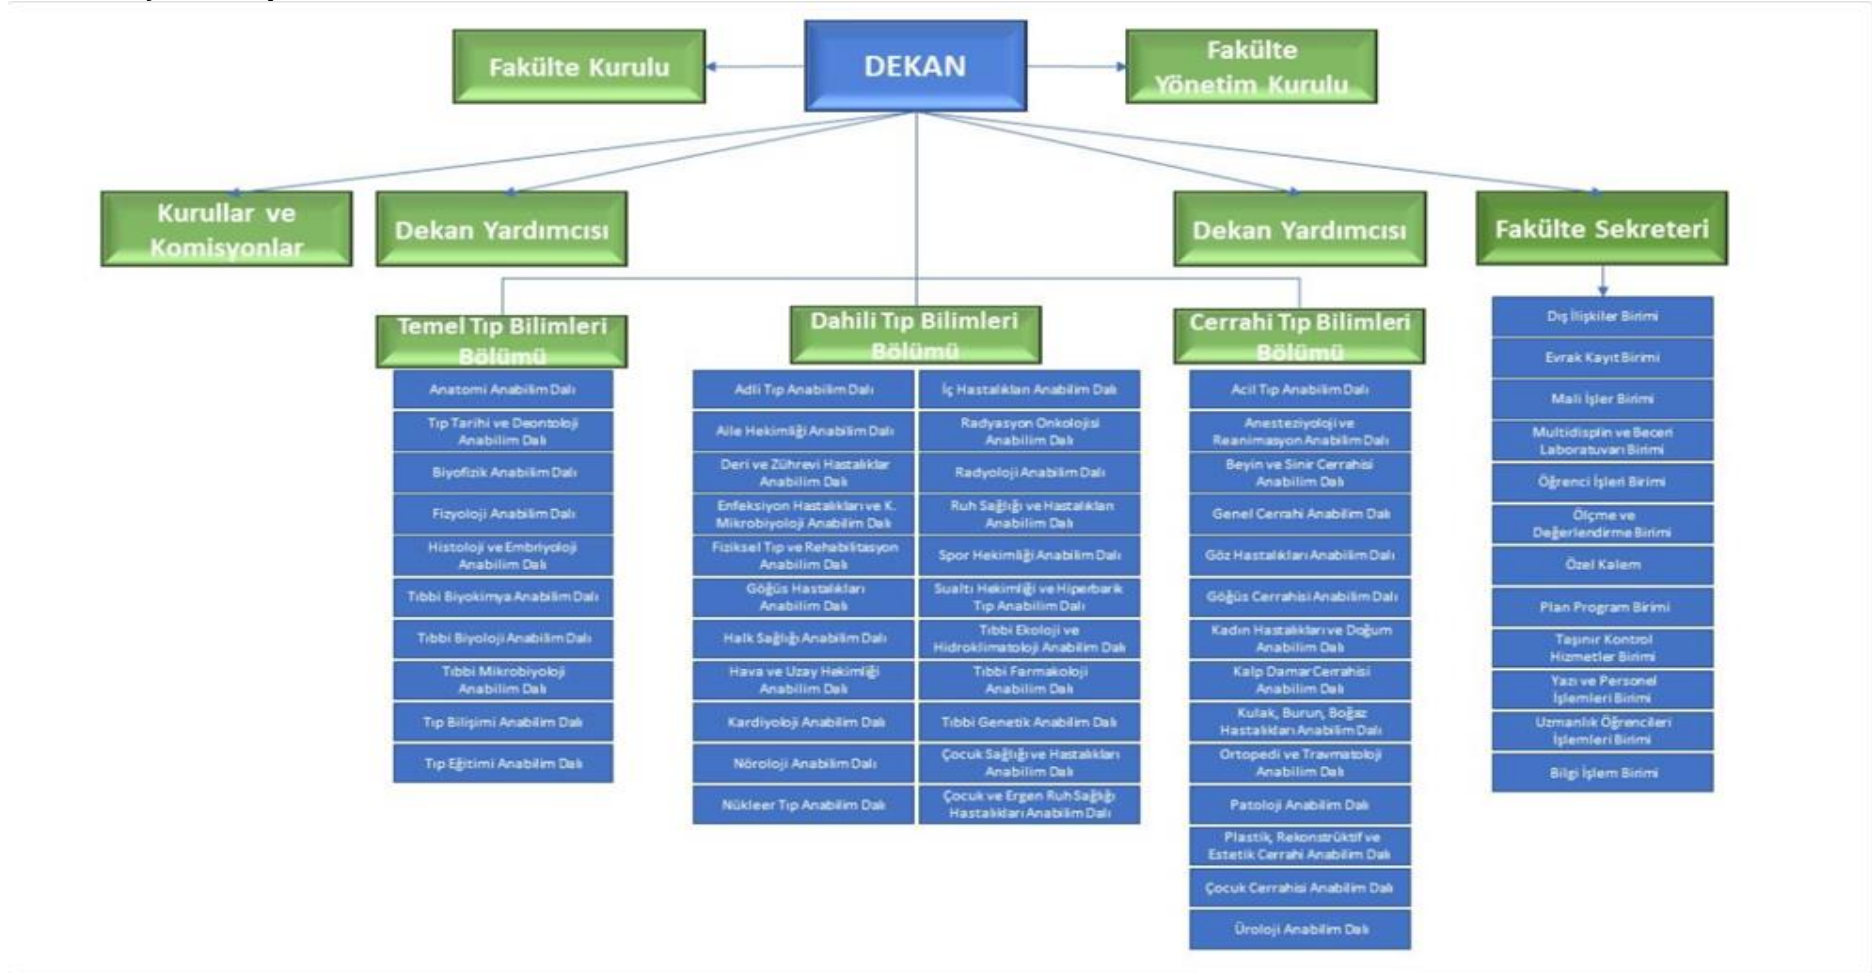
Fakülte Kurulu

DEKAN

Fakülte Yönetim Kurulu

Kurullar ve Komisyonlar

Dekan Yardımcısı

Dekan Yardımcısı

Fakülte Sekreteri

Temel Tıp Bilimleri Bölümü

Anatomi Anabilim Dalı
Tıp Tarihi ve Deontoloji Anabilim Dalı
Biyofizik Anabilim Dalı
Fizyoloji Anabilim Dalı
Histoloji ve Embriyoloji Anabilim Dalı
Tıbbi Biyokimya Anabilim Dalı
Tıbbi Biyoloji Anabilim Dalı
Tıbbi Mikrobiyoloji Anabilim Dalı
Tıp Bilişimi Anabilim Dalı
Tıp Eğitimi Anabilim Dalı

Dahili Tıp Bilimleri Bölümü

Adli Tıp Anabilim Dalı
Aile Hekimliği Anabilim Dalı
Deri ve Zührevi Hastalıklar Anabilim Dalı
Enfeksiyon Hastalıkları ve K. Mikrobiyoloji Anabilim Dalı
Fiziksel Tıp ve Rehabilitasyon Anabilim Dalı
Göğüs Hastalıkları Anabilim Dalı
Halk Sağlığı Anabilim Dalı
Hava ve Uzay Hekimliği Anabilim Dalı
Kardiyoloji Anabilim Dalı
Nöroloji Anabilim Dalı
Nükleer Tıp Anabilim Dalı

İç Hastalıkları Anabilim Dalı
Radyasyon Onkolojisi Anabilim Dalı
Radyoloji Anabilim Dalı
Ruh Sağlığı ve Hastalıkları Anabilim Dalı
Spor Hekimliği Anabilim Dalı
Sualtı Hekimliği ve Hiperbarik Tıp Anabilim Dalı
Tıbbi Ekoloji ve Hidroklimatoloji Anabilim Dalı
Tıbbi Farmakoloji Anabilim Dalı
Tıbbi Genetik Anabilim Dalı
Çocuk Sağlığı ve Hastalıkları Anabilim Dalı
Çocuk ve Ergen Ruh Sağlığı Hastalıkları Anabilim Dalı

Cerrahi Tıp Bilimleri Bölümü

Acil Tıp Anabilim Dalı
Anesteziyoloji ve Reanimasyon Anabilim Dalı
Beyin ve Sinir Cerrahisi Anabilim Dalı
Genel Cerrahi Anabilim Dalı
Göz Hastalıkları Anabilim Dalı
Göğüs Cerrahisi Anabilim Dalı
Kadın Hastalıkları ve Doğum Anabilim Dalı
Kalp Damar Cerrahisi Anabilim Dalı
Kulak, Burun, Boğaz Hastalıkları Anabilim Dalı
Ortopedi ve Travmatoloji Anabilim Dalı
Patoloji Anabilim Dalı
Plastik, Rekonstrüktif ve Estetik Cerrahi Anabilim Dalı
Çocuk Cerrahisi Anabilim Dalı
Üroloji Anabilim Dalı

Dış İlişkiler Birimi
Evrak Kayıt Birimi
Mali İşler Birimi
Multidisplin ve Beceri Laboratuvarı Birimi
Öğrenci İşleri Birimi
Ölçme ve Değerlendirme Birimi
Özel Kalem
Plan Program Birimi
Taşınır Kontrol Hizmetler Birimi
Yazı ve Personel İşlemleri Birimi
Uzmanlık Öğrencileri İşlemleri Birimi
Bilgi İşlem Birimi